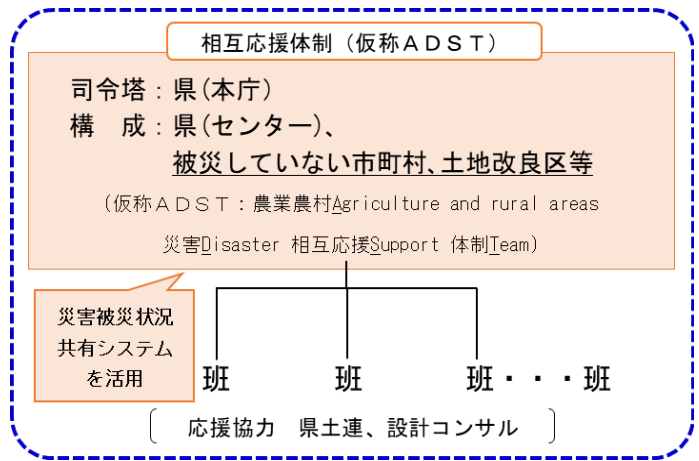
相互応援体制（仮称ＡＤＳＴ）

司令塔：県（本庁）
構　成：県（センター）、
被災していない市町村、土地改良区等

（仮称ＡＤＳＴ：農業農村Agriculture and rural areas
災害Disaster 相互応援Support 体制Team）

災害被災状況共有システムを活用

班　班　班・・・班

応援協力　県土連、設計コンサル